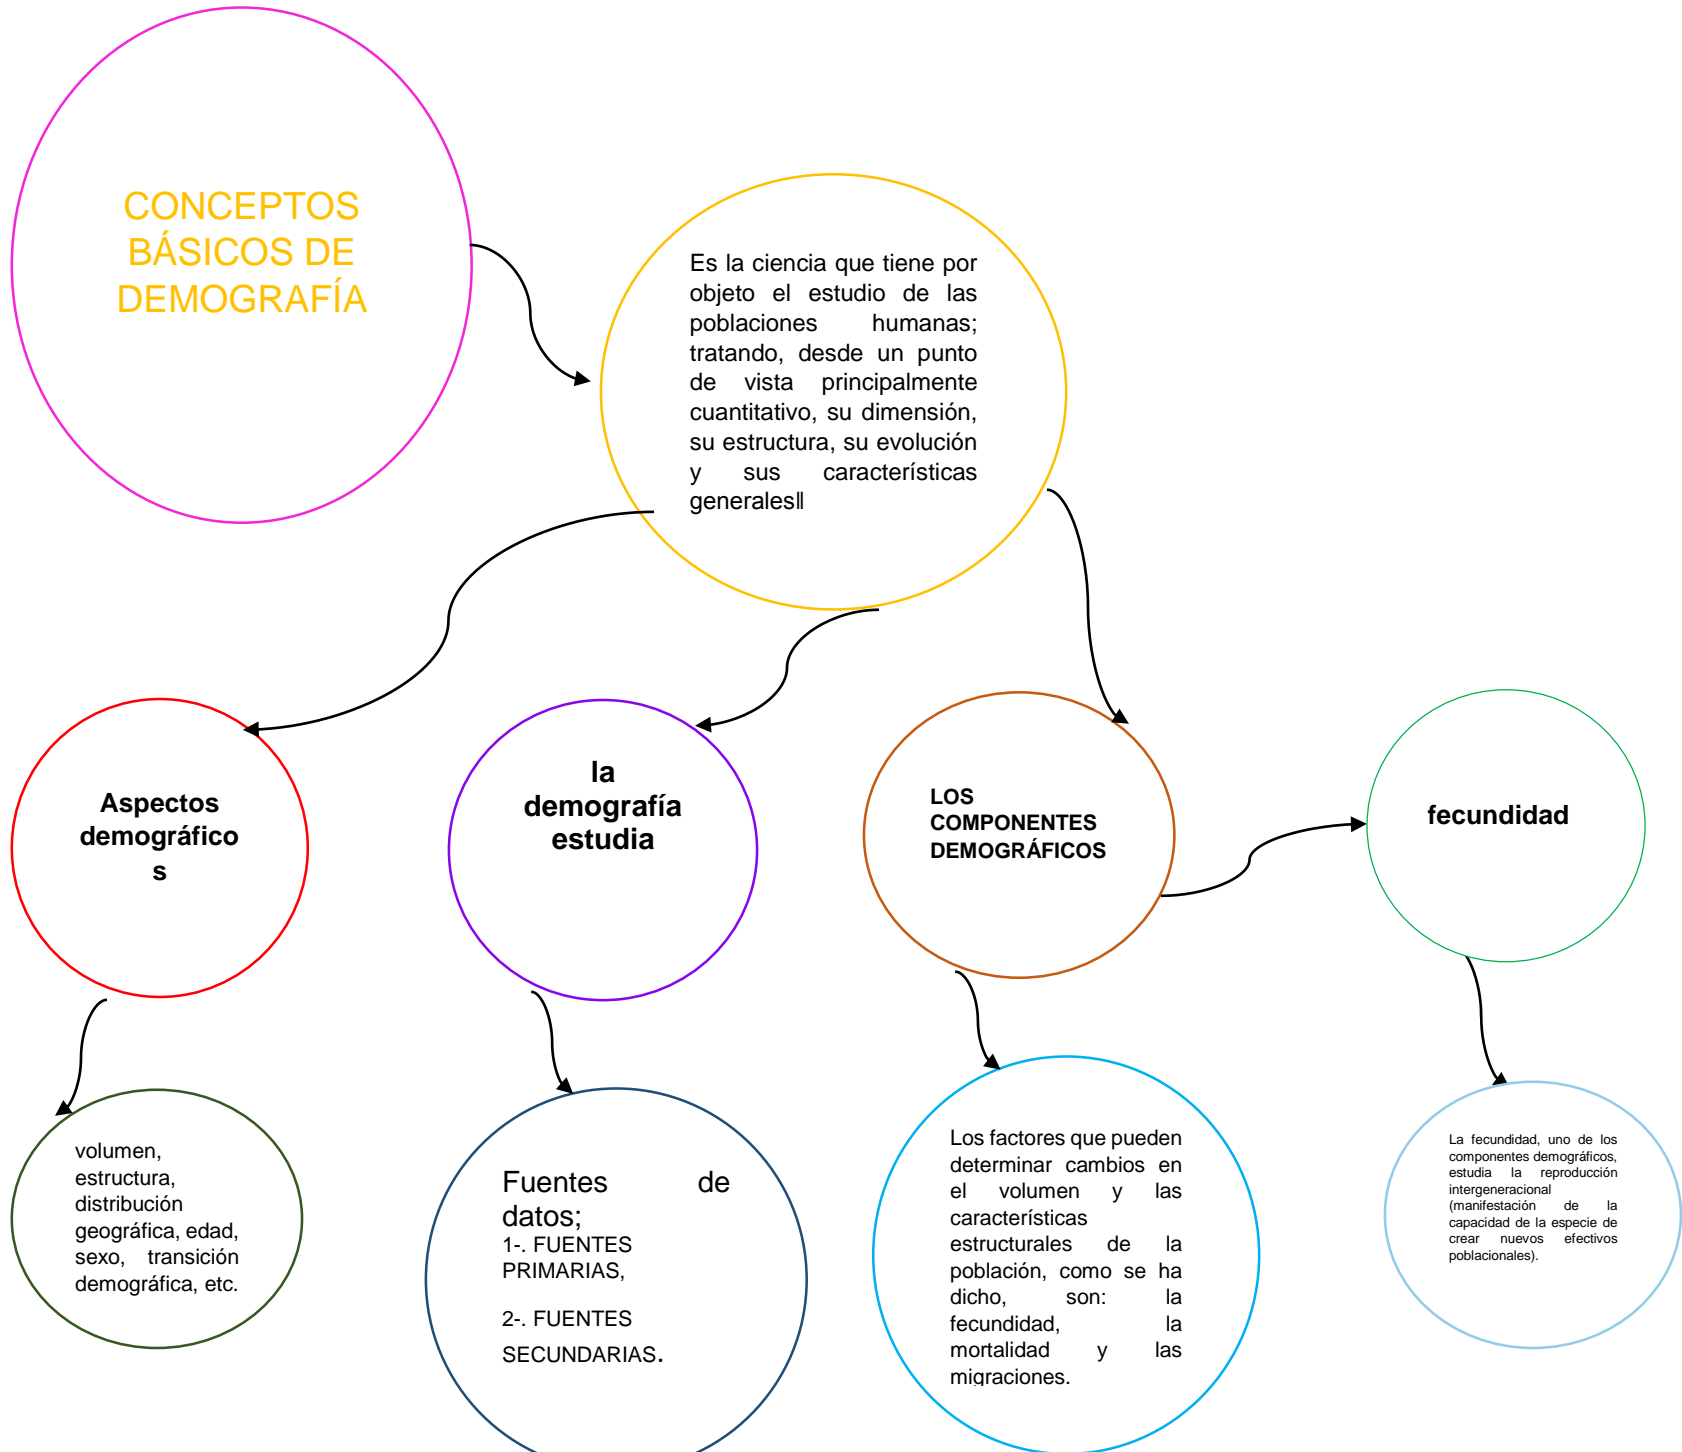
CONCEPTOS BÁSICOS DE DEMOGRAFÍA

Es la ciencia que tiene por objeto el estudio de las poblaciones humanas; tratando, desde un punto de vista principalmente cuantitativo, su dimensión, su estructura, su evolución y sus características generales‖

Aspectos demográficos

la demografía estudia

LOS COMPONENTES DEMOGRÁFICOS

fecundidad

volumen, estructura, distribución geográfica, edad, sexo, transición demográfica, etc.

Fuentes de datos;
1-. FUENTES PRIMARIAS,

2-. FUENTES SECUNDARIAS.

Los factores que pueden determinar cambios en el volumen y las características estructurales de la población, como se ha dicho, son: la fecundidad, la mortalidad y las migraciones.

La fecundidad, uno de los componentes demográficos, estudia la reproducción intergeneracional (manifestación de la capacidad de la especie de crear nuevos efectivos poblacionales).